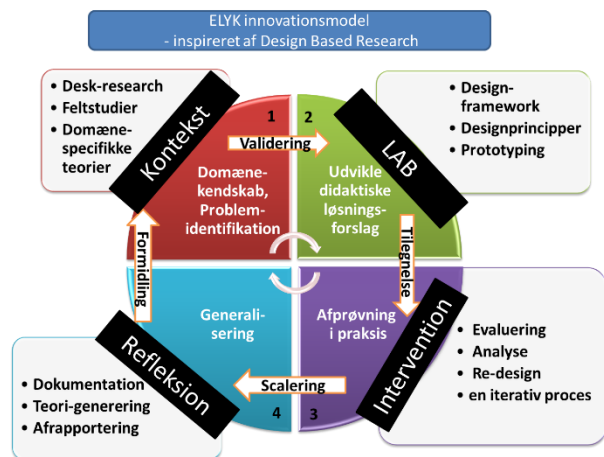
ELYK innovationsmodel
- inspireret af Design Based Research

Desk-research
Feltstudier
Domænespecifikke teorier

Kontekst

1

Domænekendskab, Problemidentifikation

Validering

2

LAB

Design-framework
Designprincipper
Prototyping

Udvikle didaktiske løsningsforslag

Tilegnelse

Formidling

Generalisering

Afprøvning i praksis

Intervention

Evaluering
Analyse
Re-design
en iterativ proces

Refleksion

Dokumentation
Teori-generering
Afrapportering

Scalering

4

3